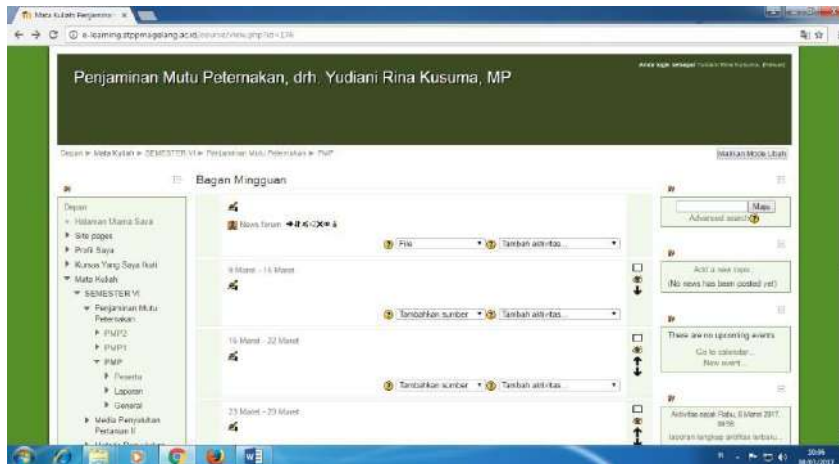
Mata Kuliah: Penjamina ×

e-learning.stppmagelang.ac.id/course/view.php?id=136

Anda login sebagai Yudiani Rina Kusuma (Keluar)

Penjaminan Mutu Peternakan, drh. Yudiani Rina Kusuma, MP

Depan ▸ Mata Kuliah ▸ SEMESTER VI ▸ Penjaminan Mutu Peternakan ▸ PMP

Matikan Mode Ubah

Bagan Mingguan

Depan
Halaman Utama Saya
Site pages
Profil Saya
Kursus Yang Saya Ikuti
Mata Kuliah
SEMESTER VI
Penjaminan Mutu Peternakan
PMP2
PMP1
PMP
Peserta
Laporan
General
Media Penyuluhan Pertanian II

News forum

File
Tambah aktivitas...

9 Maret - 15 Maret

Tambahkan sumber
Tambah aktivitas...

16 Maret - 22 Maret

Tambahkan sumber
Tambah aktivitas...

23 Maret - 29 Maret

Maju
Advanced search

Add a new topic...
(No news has been posted yet)

There are no upcoming events
Go to calendar...
New event...

Aktivitas sejak Rabu, 8 Maret 2017, 09:56
Laporan lengkap aktifitas terbaru...

20:56
08/03/2017